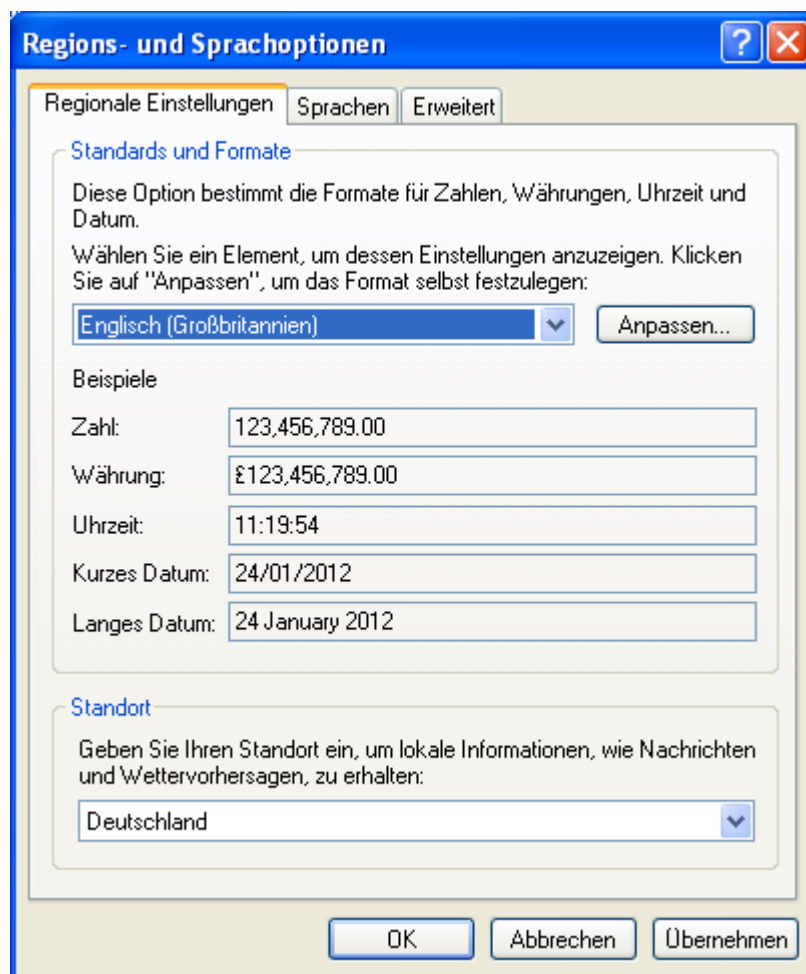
Regions- und Sprachoptionen

Regionale Einstellungen | Sprachen | Erweitert

Standards und Formate

Diese Option bestimmt die Formate für Zahlen, Währungen, Uhrzeit und Datum.

Wählen Sie ein Element, um dessen Einstellungen anzuzeigen. Klicken Sie auf "Anpassen", um das Format selbst festzulegen:

Englisch (Großbritannien)

Anpassen...

Beispiele

Zahl: 123,456,789.00

Währung: £123,456,789.00

Uhrzeit: 11:19:54

Kurzes Datum: 24/01/2012

Langes Datum: 24 January 2012

Standort

Geben Sie Ihren Standort ein, um lokale Informationen, wie Nachrichten und Wettervorhersagen, zu erhalten:

Deutschland

OK | Abbrechen | Übernehmen